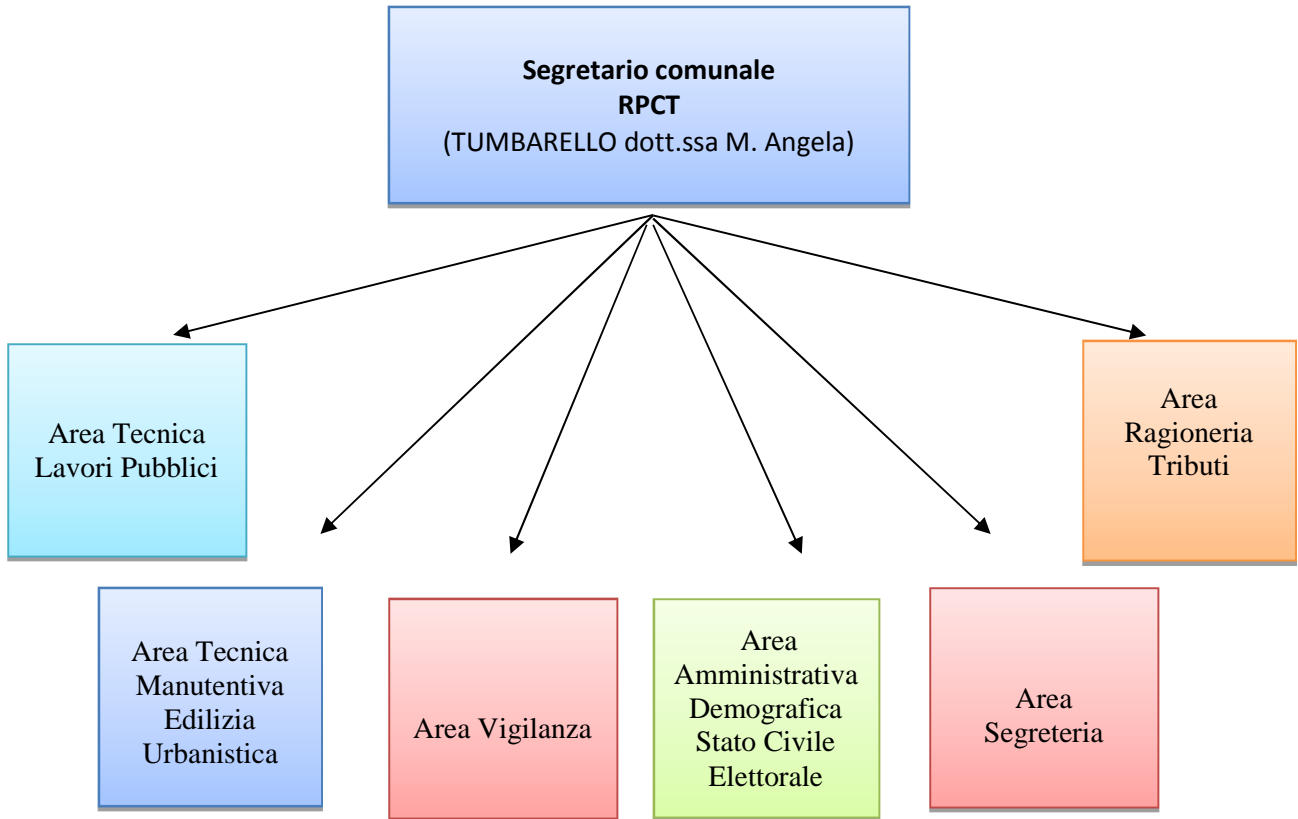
Segretario comunale
RPCT
(TUMBARELLO dott.ssa M. Angela)

Area Tecnica
Lavori Pubblici

Area
Ragioneria
Tributi

Area Tecnica
Manutentiva
Edilizia
Urbanistica

Area Vigilanza

Area
Amministrativa
Demografica
Stato Civile
Elettorale

Area
Segreteria